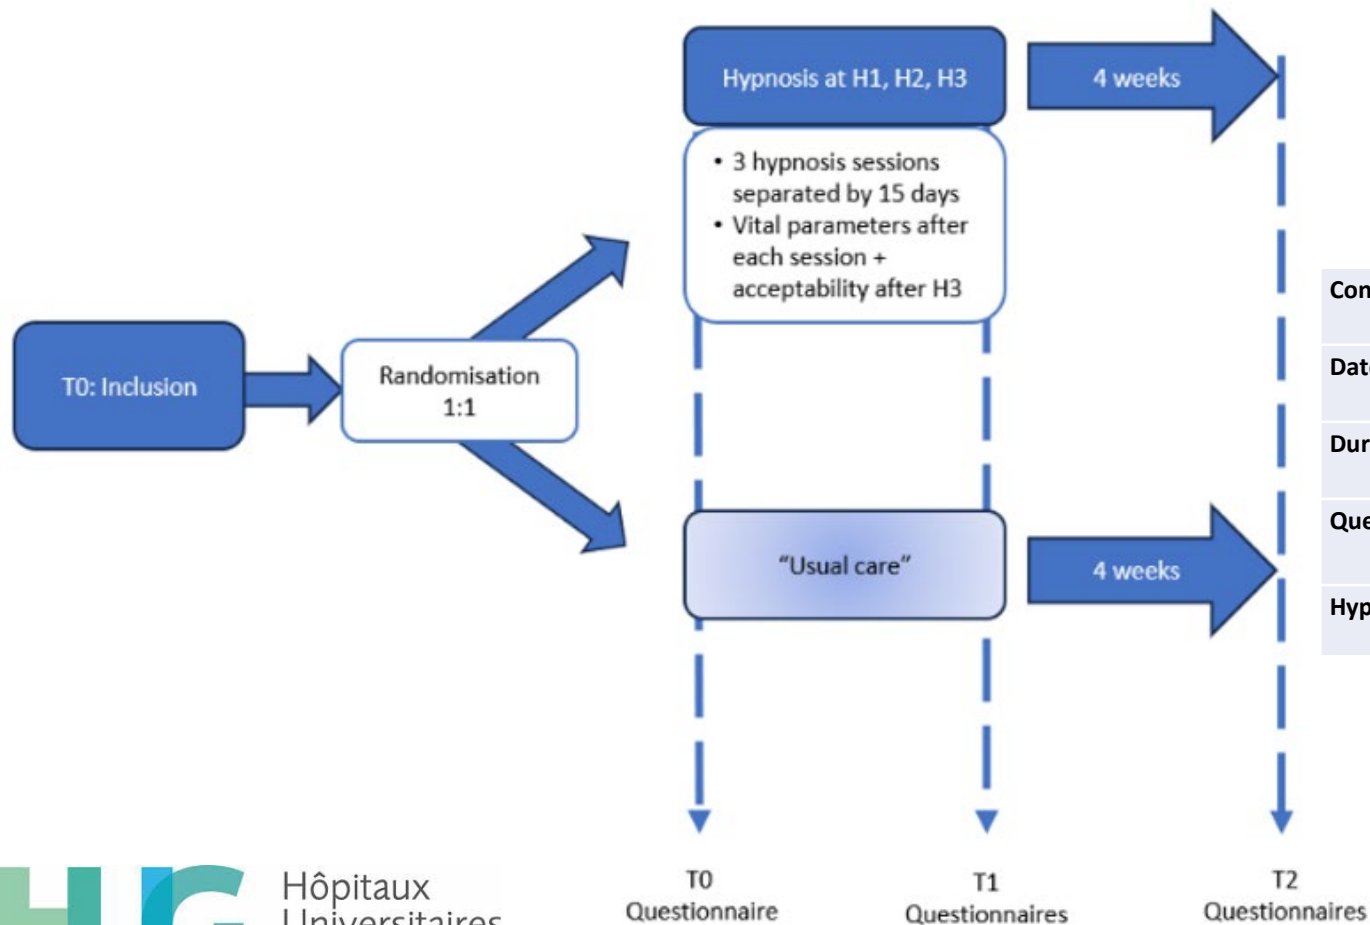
Hypnosis at H1, H2, H3

4 weeks

• 3 hypnosis sessions separated by 15 days
• Vital parameters after each session + acceptability after H3

T0: Inclusion

Randomisation 1:1

"Usual care"

4 weeks

Con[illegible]

Dat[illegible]

Dur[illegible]

Que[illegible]

Hyp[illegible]

T0
Questionnaire

T1
Questionnaires

T2
Questionnaires

Hôpitaux
Universitaires